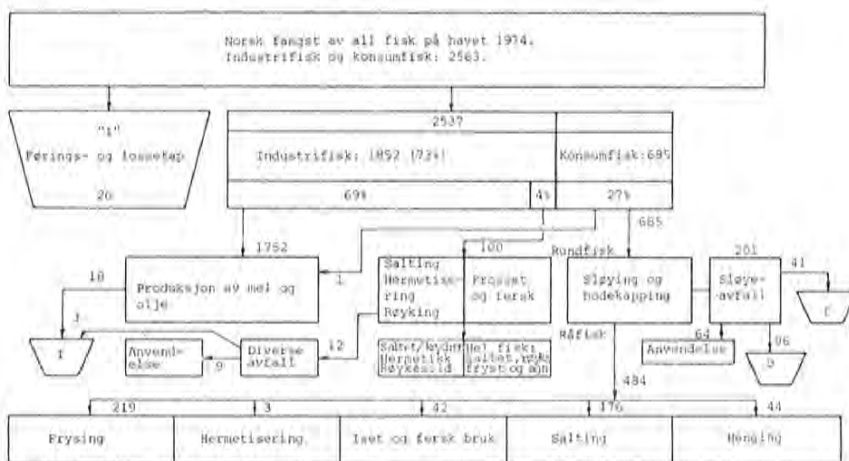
Norsk fangst av all fisk på havet 1974.
Industrifisk og konsumfisk: 2563.

"1"
Førings- og lossetap

26

2537

Industrifisk: 1852 (73%)

Konsumfisk: 685

69%

4%

27%

685

1762

100

Rundfisk

201

41

18

Produksjon av mel og olje

1

Salting
Hermetisering
Røyking

Frosset og fersk

Sløying og hodekapping

Sløyeavfall

C

3

Råfisk

64

I

Anvendelse

Diverse avfall

12

Saltet/kydd
Hermetikk
Røykesild

Hel fisk: saltet, røkt fryst og ann

Anvendelse

96

9

D

484

219

3

42

176

44

Frysing

Hermetisering

Iset og fersk bruk

Salting

Henging